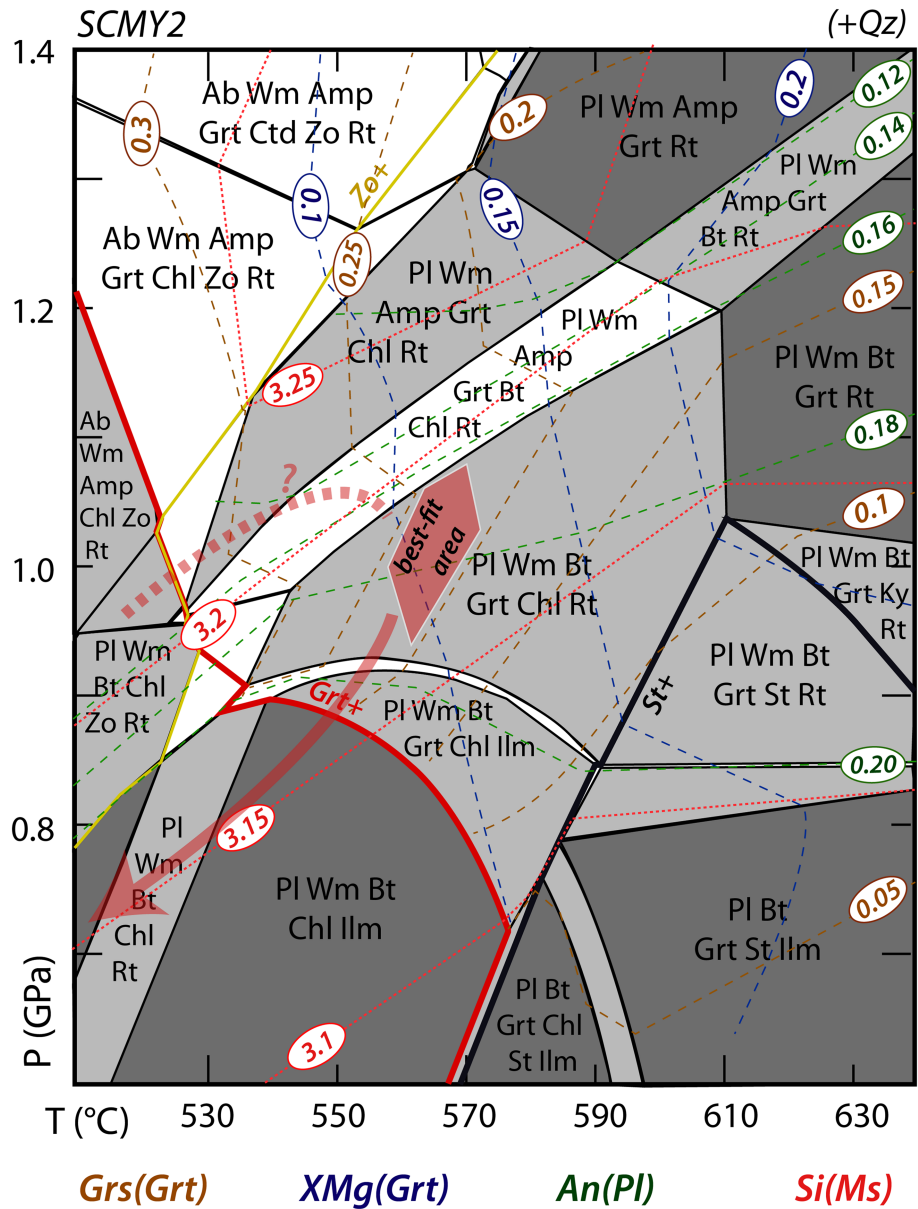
SCMY2
(+Qz)

1.4
1.2
1.0
0.8
P (GPa)

Ab Wm Amp Grt Ctd Zo Rt

0.3

0.1

Zo+

0.2

Pl Wm Amp Grt Rt

0.2

0.12

0.14

0.15

Pl Wm Amp Grt Bt Rt

0.16

Ab Wm Amp Grt Chl Zo Rt

0.25

Pl Wm Amp Grt Chl Rt

Pl Wm Amp Grt Bt Chl Rt

0.15

3.25

Pl Wm Bt Grt Rt

0.18

Ab Wm Amp Chl Zo Rt

?

best-fit area

0.1

Pl Wm Bt Grt Chl Rt

Pl Wm Bt Grt Ky Rt

3.2

Pl Wm Bt Chl Zo Rt

Grt+

Pl Wm Bt Grt St Rt

St+

Pl Wm Bt Grt Chl Ilm

0.20

Pl Wm Bt Chl Rt

3.15

Pl Wm Bt Chl Ilm

Pl Bt Grt St Ilm

0.05

Pl Bt Grt Chl St Ilm

3.1

T (°C) 530 550 570 590 610 630

Grs(Grt) XMg(Grt) An(Pl) Si(Ms)